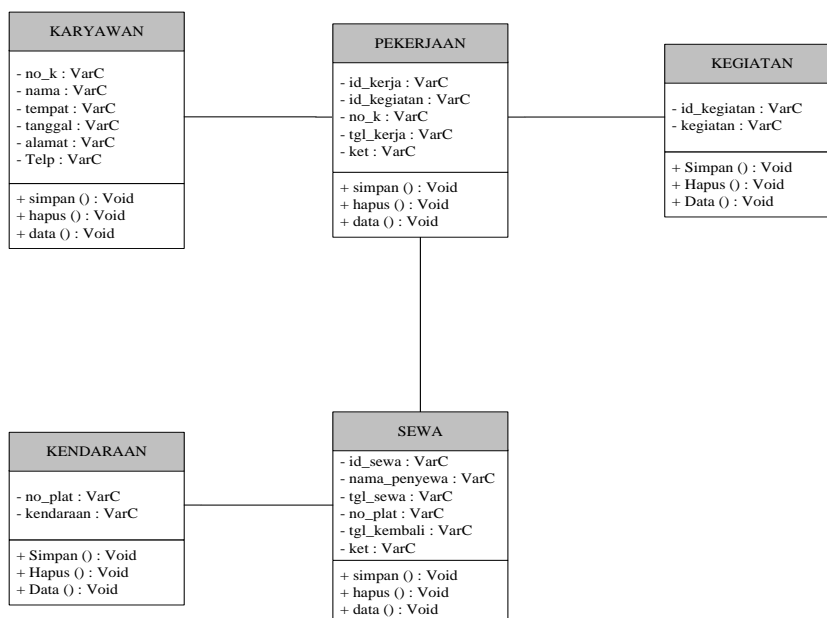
KARYAWAN

- no_k : VarC
- nama : VarC
- tempat : VarC
- tanggal : VarC
- alamat : VarC
- Telp : VarC

+ simpan () : Void
+ hapus () : Void
+ data () : Void

PEKERJAAN

- id_kerja : VarC
- id_kegiatan : VarC
- no_k : VarC
- tgl_kerja : VarC
- ket : VarC

+ simpan () : Void
+ hapus () : Void
+ data () : Void

KEGIATAN

- id_kegiatan : VarC
- kegiatan : VarC

+ Simpan () : Void
+ Hapus () : Void
+ Data () : Void

KENDARAAN

- no_plat : VarC
- kendaraan : VarC

+ Simpan () : Void
+ Hapus () : Void
+ Data () : Void

SEWA

- id_sewa : VarC
- nama_penyewa : VarC
- tgl_sewa : VarC
- no_plat : VarC
- tgl_kembali : VarC
- ket : VarC

+ simpan () : Void
+ hapus () : Void
+ data () : Void